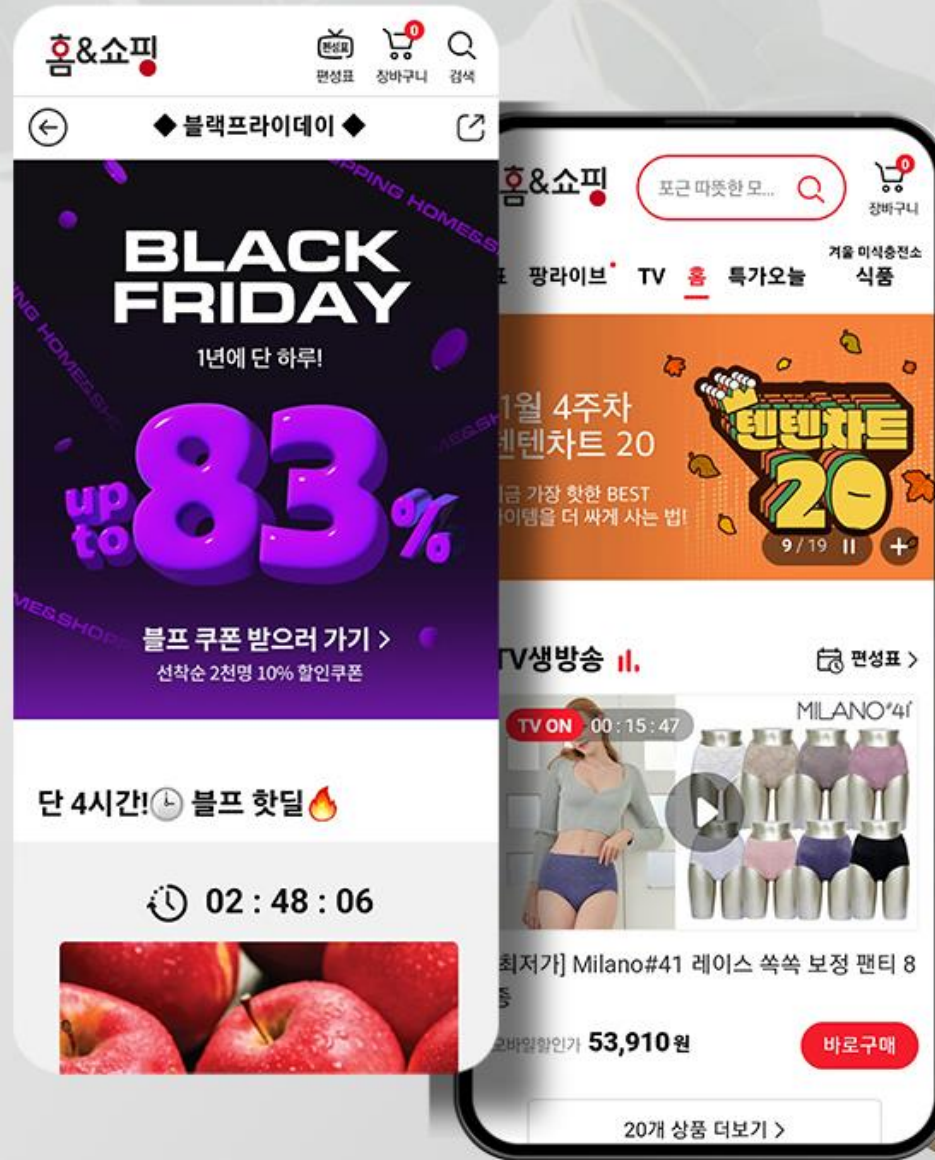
홈&쇼핑

편성표 0 장바구니 검색

◆ 블랙프라이데이 ◆

HOME&SHOPPING HOME&SHOPPING

BLACK FRIDAY

1년에 단 하루!

up to 83%

블프 쿠폰 받으러 가기 >

선착순 2천명 10% 할인쿠폰

단 4시간! 블프 핫딜

02 : 48 : 06

홈&쇼핑

포근 따뜻한 모...

0 장바구니

표 팡라이브 TV 홈 특가오늘 겨울 미식충전소 식품

1월 4주차 텐텐차트 20

지금 가장 핫한 BEST 아이템을 더 싸게 사는 법!

텐텐차트 20

9/19

TV생방송

편성표 >

TV ON 00 : 15 : 47

MILANO#41

[최저가] Milano#41 레이스 쏙쏙 보정 팬티 8종

모바일할인가 53,910원

바로구매

20개 상품 더보기 >